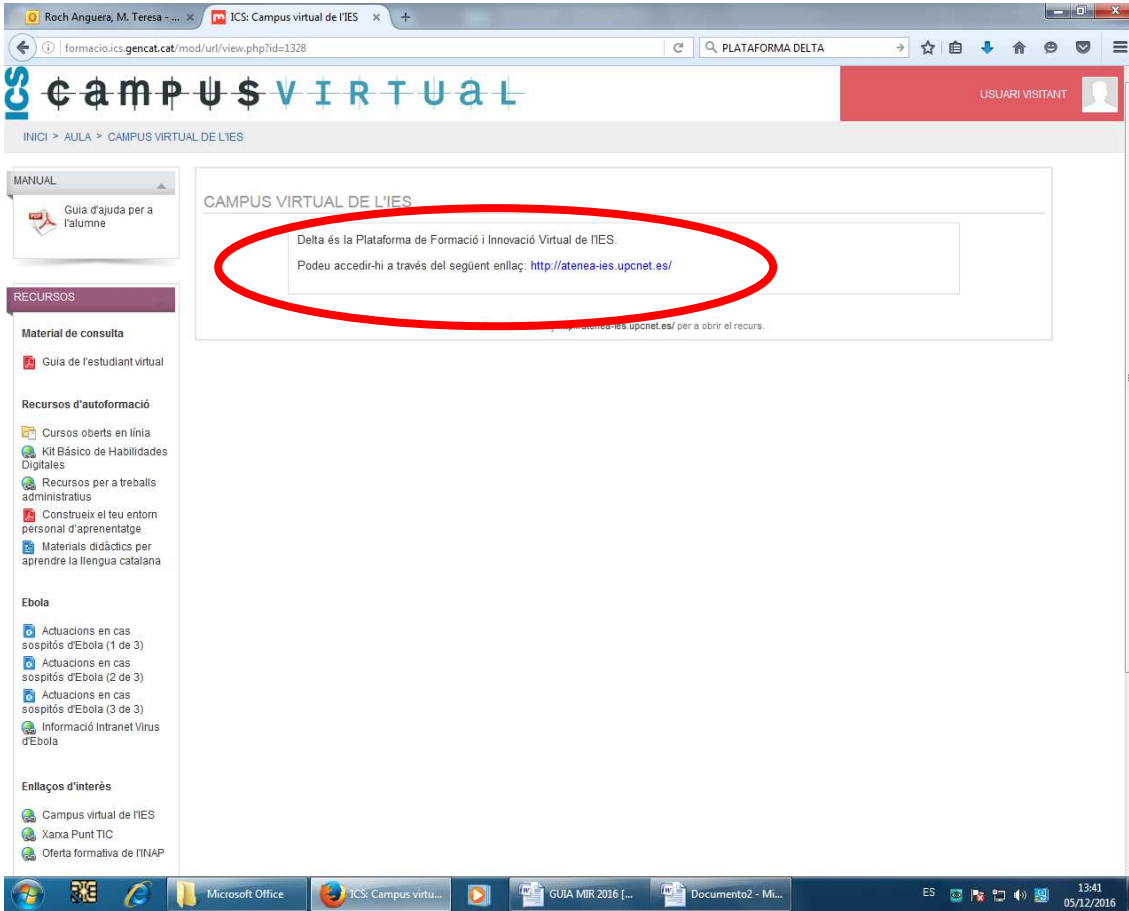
Roch Anguera, M. Teresa - ... ×
ICS: Campus virtual de l'IES ×
+
formacio.ics.gencat.cat/mod/url/view.php?id=1328
PLATAFORMA DELTA

ICS campus VIRTUAL

USUARI VISITANT

INICI > AULA > CAMPUS VIRTUAL DE L'IES

MANUAL
Guia d'ajuda per a l'alumne

RECURSOS

Material de consulta
Guia de l'estudiant virtual

Recursos d'autoformació
Cursos oberts en línia
Kit Básico de Habilidades Digitales
Recursos per a treballs administratius
Construeix el teu entorn personal d'aprenentatge
Materials didàctics per aprendre la llengua catalana

Ebola
Actuacions en cas sospitós d'Ebola (1 de 3)
Actuacions en cas sospitós d'Ebola (2 de 3)
Actuacions en cas sospitós d'Ebola (3 de 3)
Informació Intranet Virus d'Ebola

Enllaços d'interès
Campus virtual de l'IES
Xarxa Punt TIC
Oferta formativa de l'INAP

CAMPUS VIRTUAL DE L'IES

Delta és la Plataforma de Formació i Innovació Virtual de l'IES.

Podeu accedir-hi a través del següent enllaç: http://atenea-ies.upcnet.es/

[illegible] http://atenea-ies.upcnet.es/ per a obrir el recurs.

Microsoft Office
ICS: Campus virtu...
GUIA MIR 2016 [...
Documento2 - Mi...
ES
13:41
05/12/2016